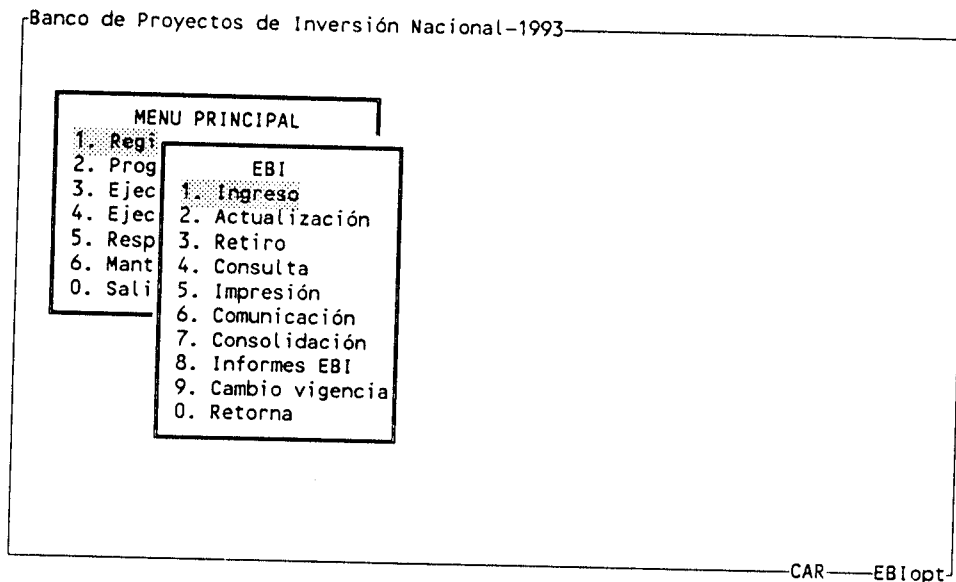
Banco de Proyectos de Inversión Nacional-1993

MENU PRINCIPAL
1. Regi
2. Prog
3. Ejec
4. Ejec
5. Resp
6. Mant
0. Sali

EBI
1. Ingreso
2. Actualización
3. Retiro
4. Consulta
5. Impresión
6. Comunicación
7. Consolidación
8. Informes EBI
9. Cambio vigencia
0. Retorna

CAR EBIopt